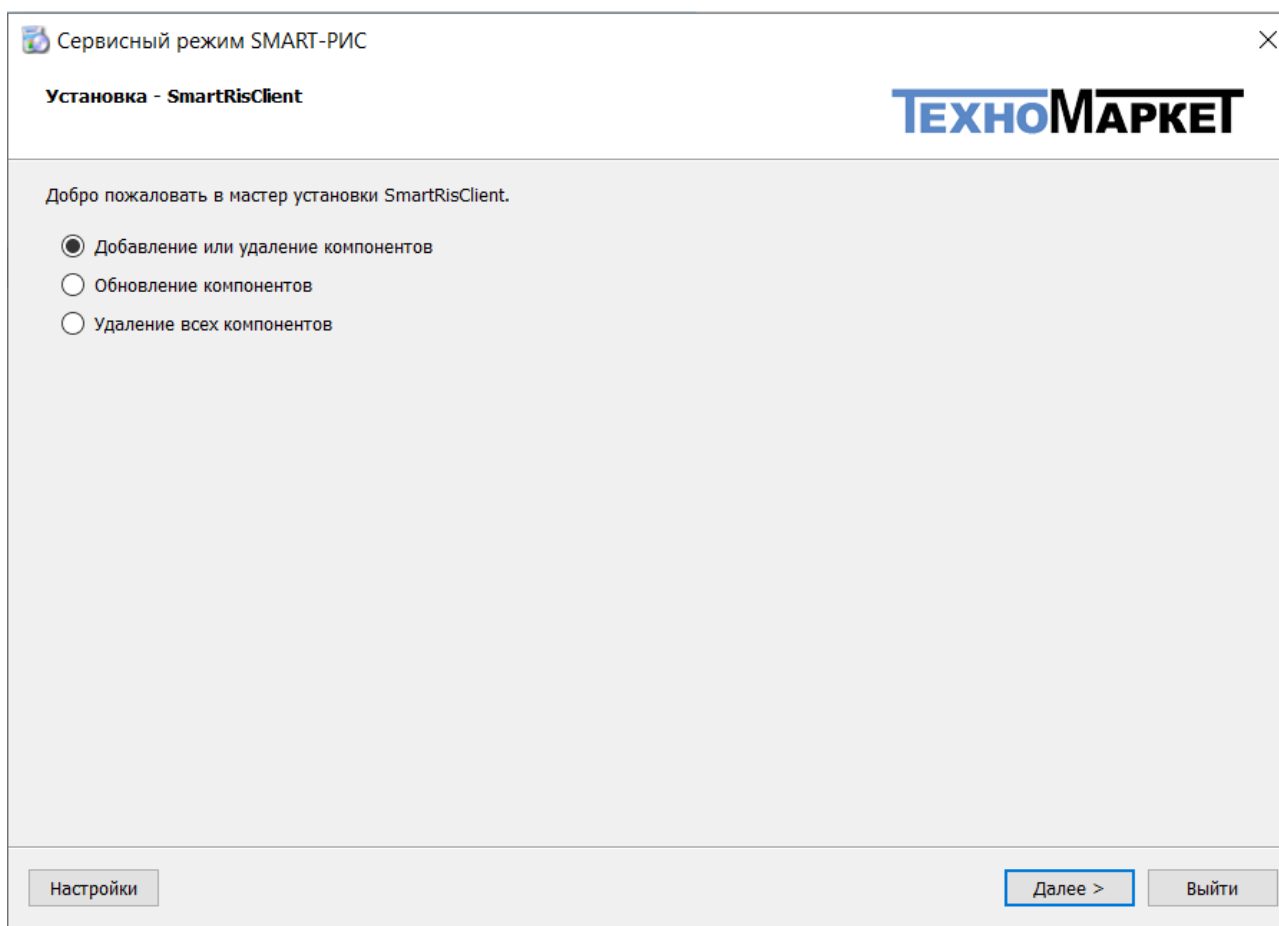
Сервисный режим SMART-РИС

Установка - SmartRisClient

ТЕХНОМАРКЕТ

Добро пожаловать в мастер установки SmartRisClient.

Добавление или удаление компонентов

Обновление компонентов

Удаление всех компонентов

Настройки

Далее >

Выйти